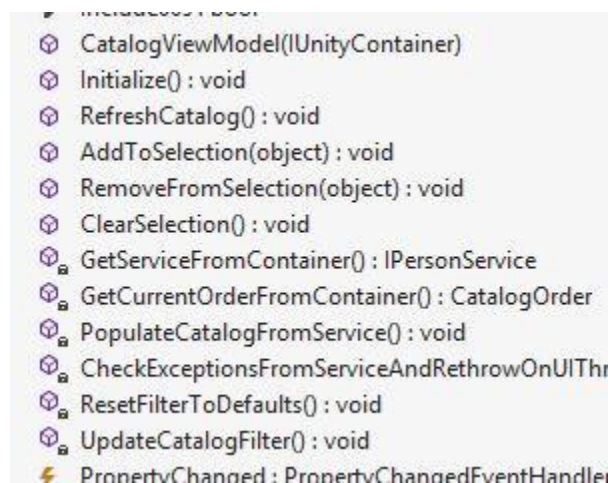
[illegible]
CatalogViewModel(IUnityContainer)
Initialize() : void
RefreshCatalog() : void
AddToSelection(object) : void
RemoveFromSelection(object) : void
ClearSelection() : void
GetServiceFromContainer() : IPersonService
GetCurrentOrderFromContainer() : CatalogOrder
PopulateCatalogFromService() : void
CheckExceptionsFromServiceAndRethrowOnUIThr
ResetFilterToDefaults() : void
UpdateCatalogFilter() : void
PropertyChanged : PropertyChangedEventHandler